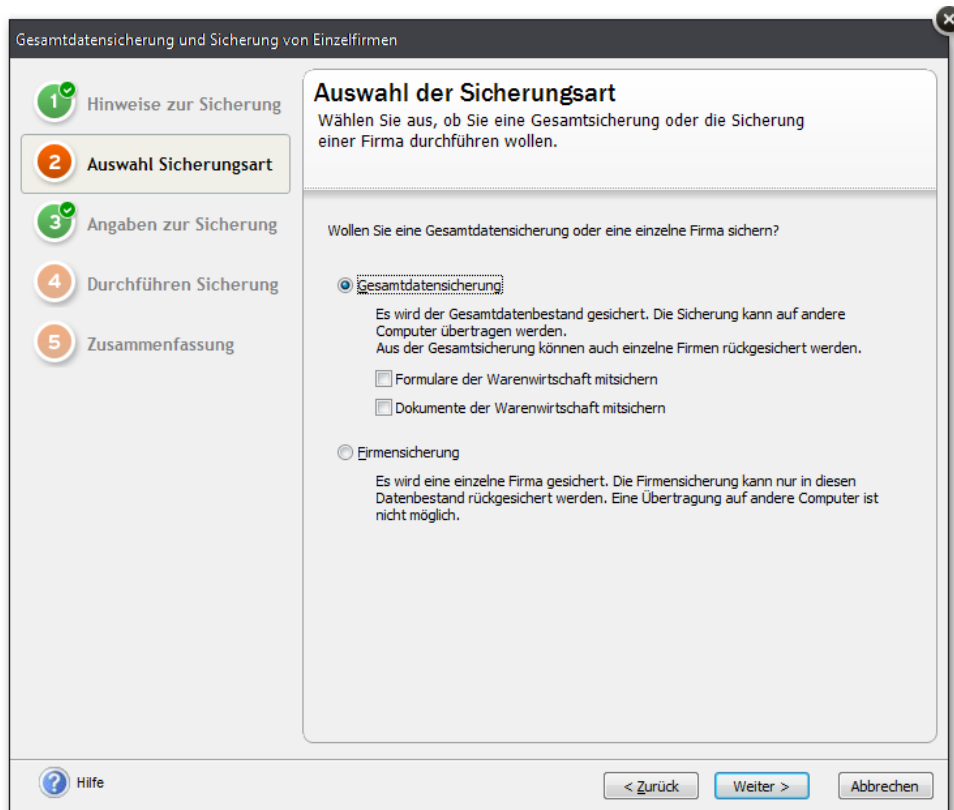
Gesamtdatensicherung und Sicherung von Einzelfirmen

1 Hinweise zur Sicherung

2 Auswahl Sicherungsart

3 Angaben zur Sicherung

4 Durchführen Sicherung

5 Zusammenfassung

Auswahl der Sicherungsart

Wählen Sie aus, ob Sie eine Gesamtsicherung oder die Sicherung einer Firma durchführen wollen.

Wollen Sie eine Gesamtdatensicherung oder eine einzelne Firma sichern?

Gesamtdatensicherung

Es wird der Gesamtdatenbestand gesichert. Die Sicherung kann auf andere Computer übertragen werden.
Aus der Gesamtsicherung können auch einzelne Firmen rückgesichert werden.

Formulare der Warenwirtschaft mitsichern

Dokumente der Warenwirtschaft mitsichern

Firmensicherung

Es wird eine einzelne Firma gesichert. Die Firmensicherung kann nur in diesen Datenbestand rückgesichert werden. Eine Übertragung auf andere Computer ist nicht möglich.

Hilfe

< Zurück

Weiter >

Abbrechen